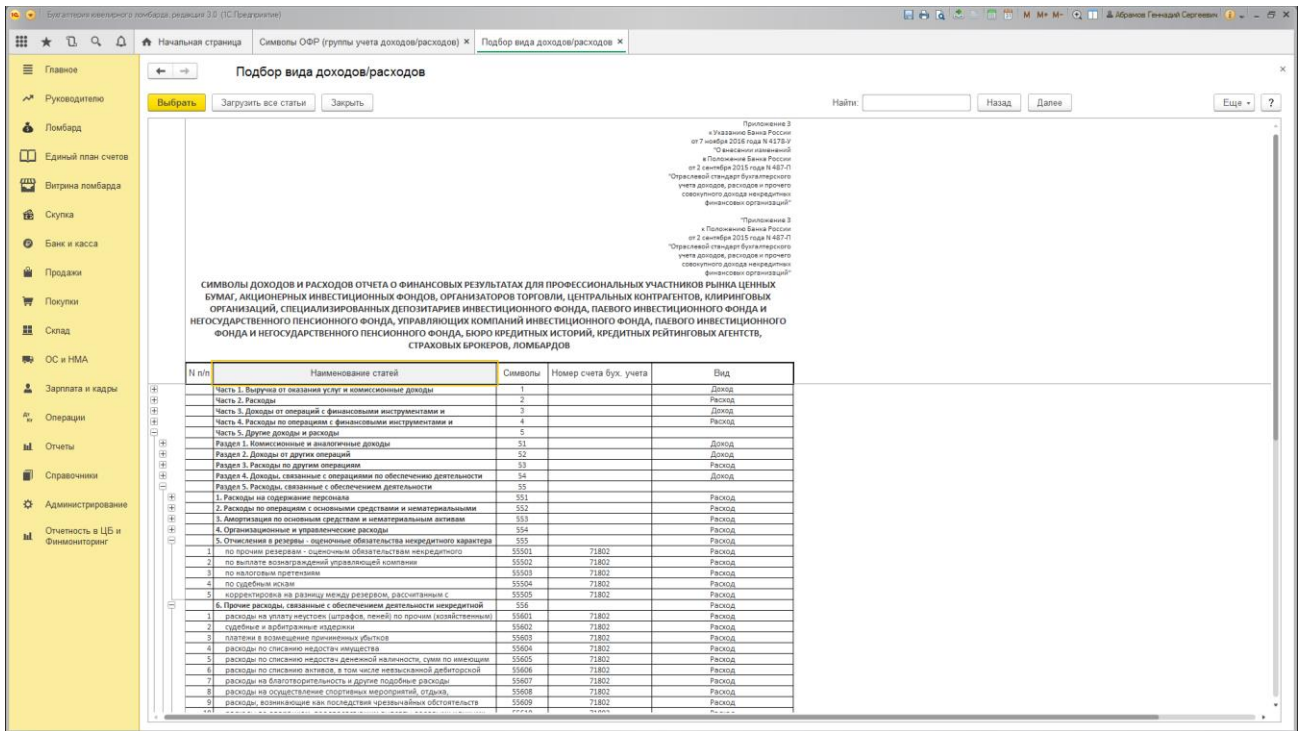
Бухгалтерия ювелирного ломбарда, редакция 3.0 (1С:Предприятие)

Абрамов Геннадий Сергеевич

Начальная страница | Символы ОФР (группы учета доходов/расходов) × | Подбор вида доходов/расходов ×

Главное
Руководителю
Ломбард
Единый план счетов
Витрина ломбарда
Скупка
Банк и касса
Продажи
Покупки
Склад
ОС и НМА
Зарплата и кадры
Операции
Отчеты
Справочники
Администрирование
Отчетность в ЦБ и Финмониторинг

Подбор вида доходов/расходов

Выбрать | Загрузить все статьи | Закрыть | Найти: | Назад | Далее | Еще | ?

Приложение 3
к Указанию Банка России
от 7 ноября 2016 года N 4178-У
"О внесении изменений
в Положение Банка России
от 2 сентября 2015 года N 487-П
"Отраслевой стандарт бухгалтерского
учета доходов, расходов и прочего
совокупного дохода некредитных
финансовых организаций"

"Приложение 3
к Положению Банка России
от 2 сентября 2015 года N 487-П
"Отраслевой стандарт бухгалтерского
учета доходов, расходов и прочего
совокупного дохода некредитных
финансовых организаций"

СИМВОЛЫ ДОХОДОВ И РАСХОДОВ ОТЧЕТА О ФИНАНСОВЫХ РЕЗУЛЬТАТАХ ДЛЯ ПРОФЕССИОНАЛЬНЫХ УЧАСТНИКОВ РЫНКА ЦЕННЫХ БУМАГ, АКЦИОНЕРНЫХ ИНВЕСТИЦИОННЫХ ФОНДОВ, ОРГАНИЗАТОРОВ ТОРГОВЛИ, ЦЕНТРАЛЬНЫХ КОНТРАГЕНТОВ, КЛИРИНГОВЫХ ОРГАНИЗАЦИЙ, СПЕЦИАЛИЗИРОВАННЫХ ДЕПОЗИТАРИЕВ ИНВЕСТИЦИОННОГО ФОНДА, ПАЕВОГО ИНВЕСТИЦИОННОГО ФОНДА И НЕГОСУДАРСТВЕННОГО ПЕНСИОННОГО ФОНДА, УПРАВЛЯЮЩИХ КОМПАНИЙ ИНВЕСТИЦИОННОГО ФОНДА, ПАЕВОГО ИНВЕСТИЦИОННОГО ФОНДА И НЕГОСУДАРСТВЕННОГО ПЕНСИОННОГО ФОНДА, БЮРО КРЕДИТНЫХ ИСТОРИЙ, КРЕДИТНЫХ РЕЙТИНГОВЫХ АГЕНТСТВ, СТРАХОВЫХ БРОКЕРОВ, ЛОМБАРДОВ

| N п/п | Наименование статей | Символы | Номер счета бух. учета | Вид |
|---|---|---|---|---|
| | Часть 1. Выручка от оказания услуг и комиссионные доходы | 1 | | Доход |
| | Часть 2. Расходы | 2 | | Расход |
| | Часть 3. Доходы от операций с финансовыми инструментами и | 3 | | Доход |
| | Часть 4. Расходы по операциям с финансовыми инструментами и | 4 | | Расход |
| | Часть 5. Другие доходы и расходы | 5 | | |
| | Раздел 1. Комиссионные и аналогичные доходы | 51 | | Доход |
| | Раздел 2. Доходы от других операций | 52 | | Доход |
| | Раздел 3. Расходы по другим операциям | 53 | | Расход |
| | Раздел 4. Доходы, связанные с операциями по обеспечению деятельности | 54 | | Доход |
| | Раздел 5. Расходы, связанные с обеспечением деятельности | 55 | | |
| | 1. Расходы на содержание персонала | 551 | | Расход |
| | 2. Расходы по операциям с основными средствами и нематериальными | 552 | | Расход |
| | 3. Амортизация по основным средствам и нематериальным активам | 553 | | Расход |
| | 4. Организационные и управленческие расходы | 554 | | Расход |
| | 5. Отчисления в резервы - оценочные обязательства некредитного характера | 555 | | Расход |
| 1 | по прочим резервам - оценочным обязательствам некредитного | 55501 | 71802 | Расход |
| 2 | по выплате вознаграждений управляющей компании | 55502 | 71802 | Расход |
| 3 | по налоговым претензиям | 55503 | 71802 | Расход |
| 4 | по судебным искам | 55504 | 71802 | Расход |
| 5 | корректировка на разницу между резервом, рассчитанным с | 55505 | 71802 | Расход |
| | 6. Прочие расходы, связанные с обеспечением деятельности некредитной | 556 | | Расход |
| 1 | расходы на уплату неустоек (штрафов, пеней) по прочим (хозяйственным) | 55601 | 71802 | Расход |
| 2 | судебные и арбитражные издержки | 55602 | 71802 | Расход |
| 3 | платежи в возмещение причиненных убытков | 55603 | 71802 | Расход |
| 4 | расходы по списанию недостач имущества | 55604 | 71802 | Расход |
| 5 | расходы по списанию недостач денежной наличности, сумм по имеющим | 55605 | 71802 | Расход |
| 6 | расходы по списанию активов, в том числе невзысканной дебиторской | 55606 | 71802 | Расход |
| 7 | расходы на благотворительность и другие подобные расходы | 55607 | 71802 | Расход |
| 8 | расходы на осуществление спортивных мероприятий, отдыха, | 55608 | 71802 | Расход |
| 9 | расходы, возникающие как последствия чрезвычайных обстоятельств | 55609 | 71802 | Расход |